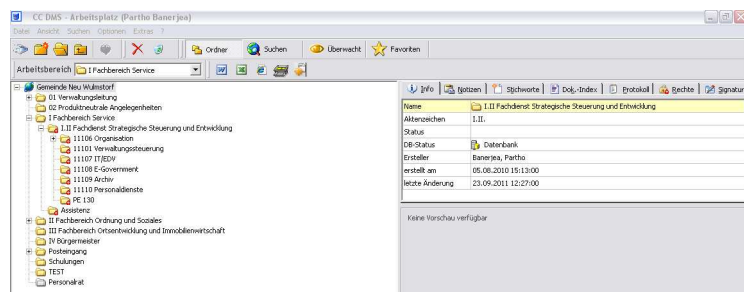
CC DMS - Arbeitsplatz (Partho Banerjea)

Datei Ansicht Suchen Optionen Extras ?

Ordner Suchen Überwacht Favoriten

Arbeitsbereich I Fachbereich Service

Gemeinde Neu Wulmstorf
01 Verwaltungsleitung
02 Produktneutrale Angelegenheiten
I Fachbereich Service
I.II Fachdienst Strategische Steuerung und Entwicklung
11106 Organisation
11101 Verwaltungssteuerung
11107 IT/EDV
11108 E-Government
11109 Archiv
11110 Personaldienste
PE 130
Assistenz
II Fachbereich Ordnung und Soziales
III Fachbereich Ortsentwicklung und Immobilienwirtschaft
IV Bürgermeister
Posteingang
Schulungen
TEST
Personalrat

Info | Notizen | Stichworte | Dok.-Index | Protokoll | Rechte | Signatur

| Name | I.II Fachdienst Strategische Steuerung und Entwicklung |
|---|---|
| Aktenzeichen | I.II. |
| Status | |
| DB-Status | Datenbank |
| Ersteller | Banerjea, Partho |
| erstellt am | 05.08.2010 15:13:00 |
| letzte Änderung | 23.09.2011 12:27:00 |

Keine Vorschau verfügbar